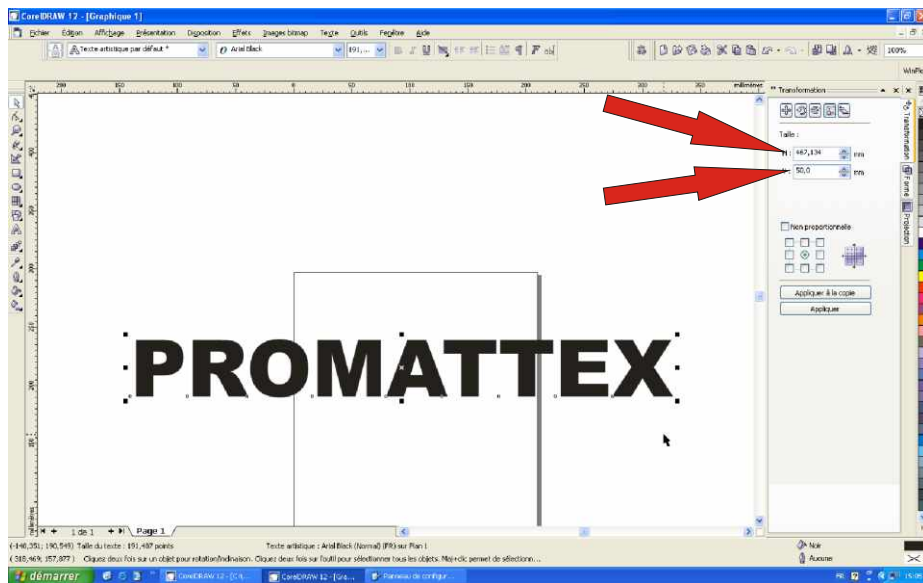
CorelDRAW 12 - [Graphique 1]

Fichier Edition Affichage Présentation Disposition Effets Images bitmap Texte Outils Fenêtre Aide

Texte artistique par défaut * Arial Black 491,...

109%

millimètres

Transformation

Taille :

H: 467,134 mm

50,0 mm

Non proportionnelle

Appliquer à la copie

Appliquer

Transformation Forme Projection

PROMATTEX

1 de 1 Page 1

(-146,351; 190,549) Taille du texte : 191,487 points Texte artistique : Arial Black (Normal) (FR) sur Plan 1

(318,469; 357,877) Cliquez deux fois sur un objet pour rotation/inclinaison. Cliquez deux fois sur l'outil pour sélectionner tous les objets. Maj+clic permet de sélectionn...

Noir

Aucune

démarrer CorelDRAW 12 - [C:\... CorelDRAW 12 - [Gra... Panneau de configur...